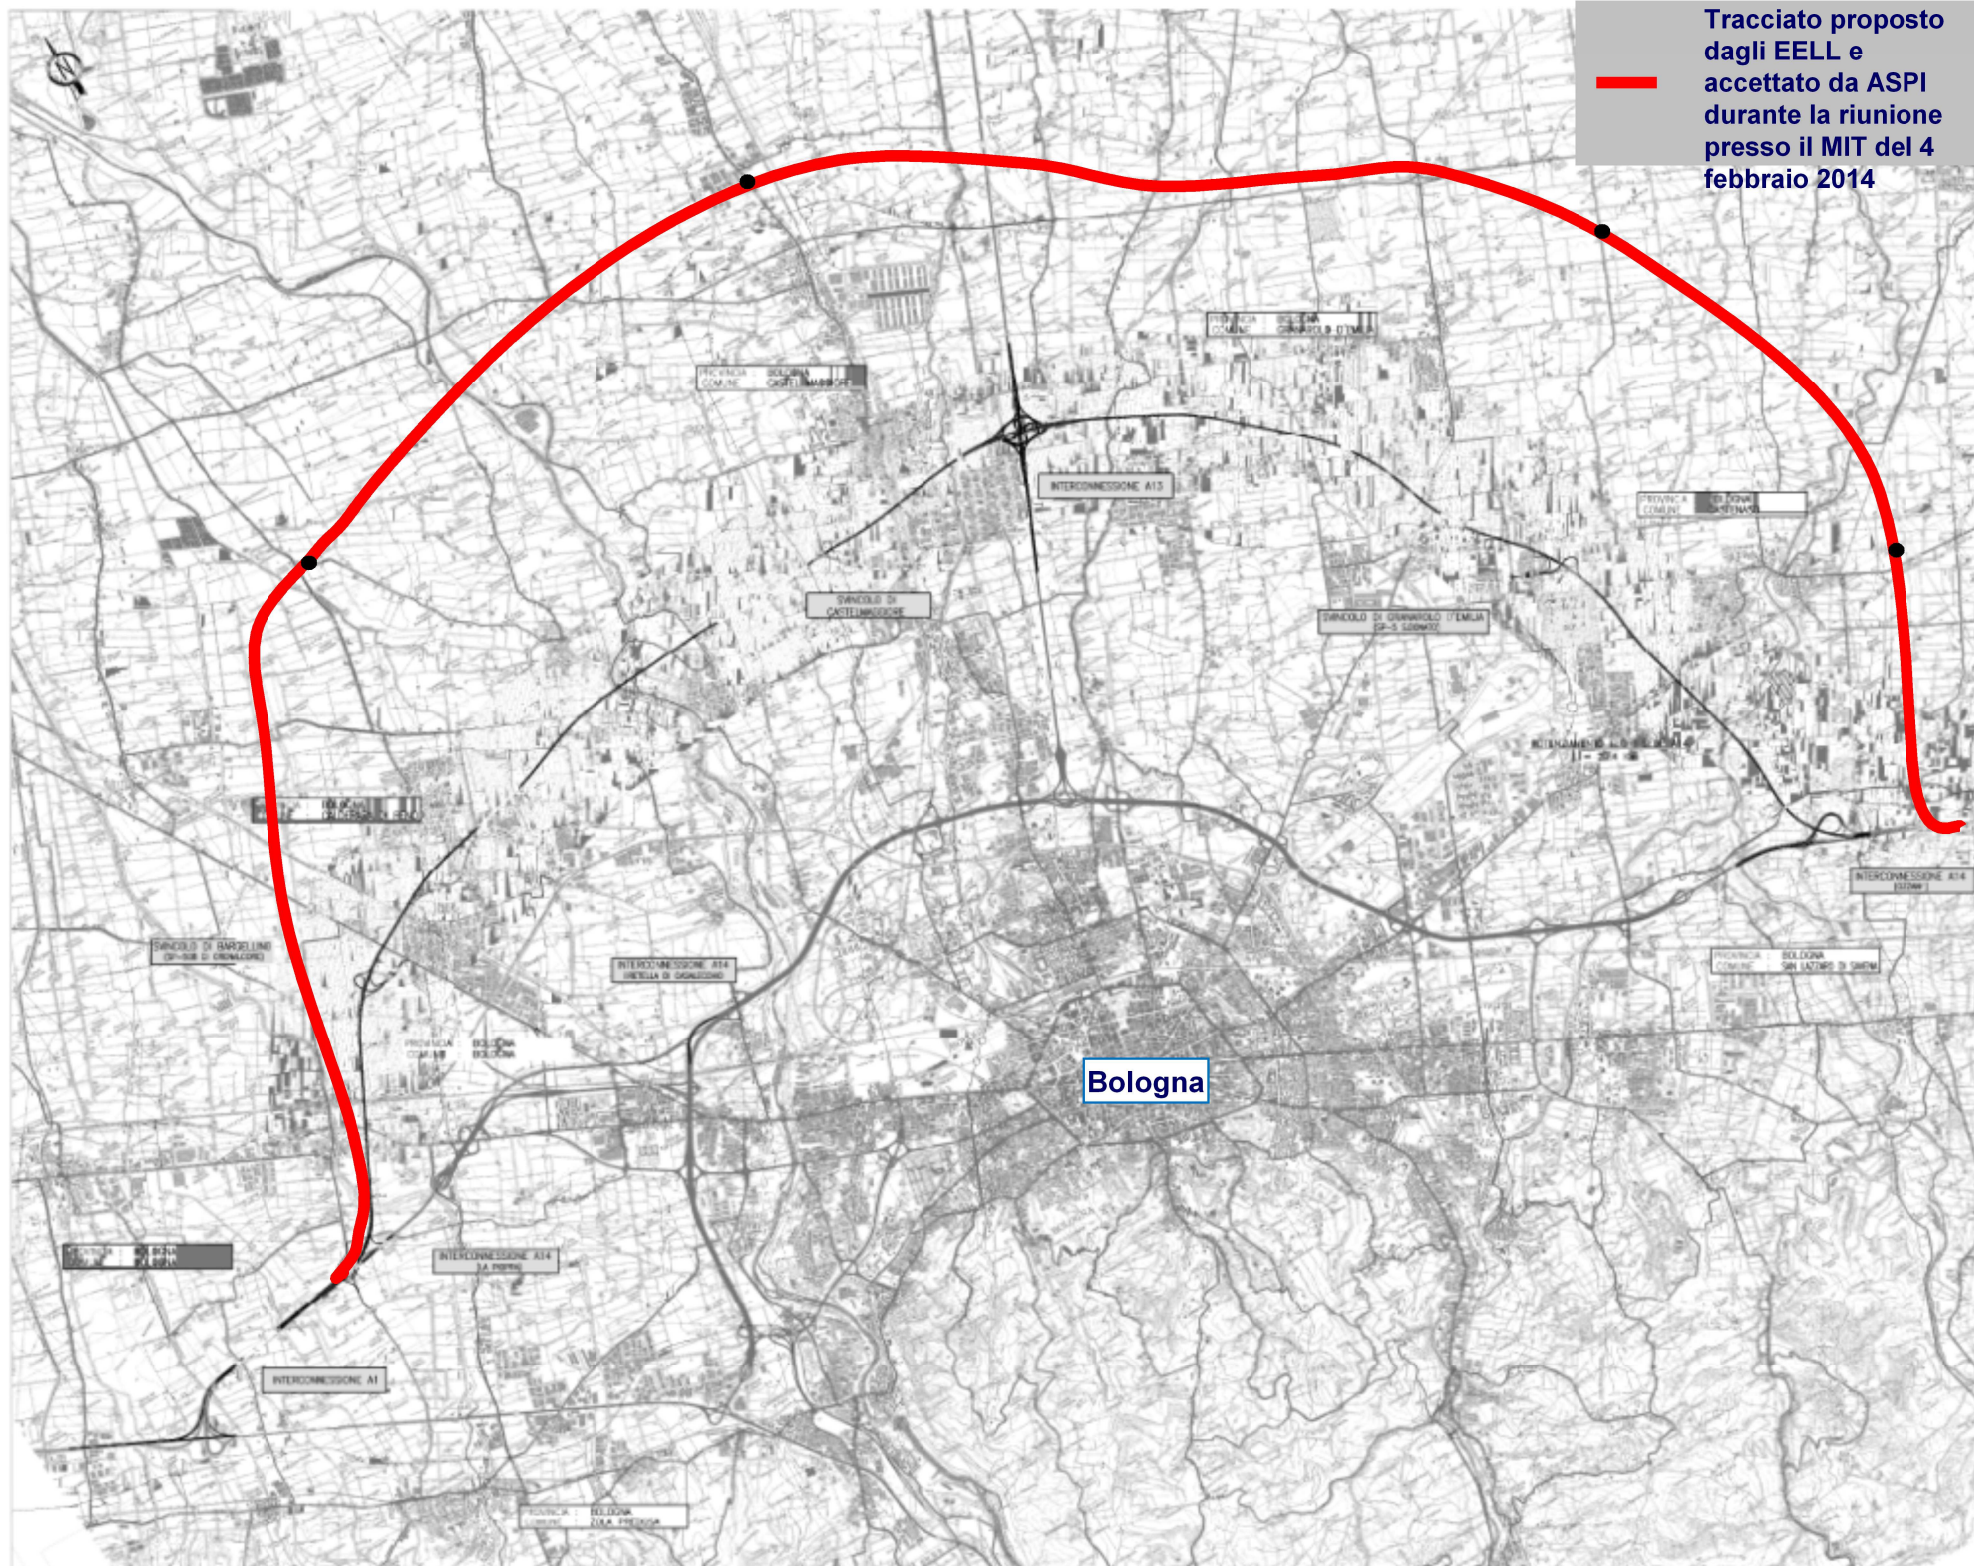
Tracciato proposto dagli EELL e accettato da ASPI durante la riunione presso il MIT del 4 febbraio 2014

PROVINCIA BOLOGNA
COMUNE CASTEL MAGGIORE

PROVINCIA BOLOGNA
COMUNE GRANAROLO D'EMILIA

INTERCONNESSIONE A13

PROVINCIA BOLOGNA
COMUNE CASTENASO

SVINCOLO DI CASTELMAGGIORE

SVINCOLO DI GRANAROLO D'EMILIA
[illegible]

INTERCONNESSIONE A14
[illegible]

BOLOGNA
CALDERARA DI RENO

SVINCOLO DI BARGELLINO
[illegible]

INTERCONNESSIONE A14
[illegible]

PROVINCIA BOLOGNA
COMUNE SAN LAZZARO DI SAVENA

PROVINCIA BOLOGNA
COMUNE BOLOGNA

Bologna

BOLOGNA
BOLOGNA

INTERCONNESSIONE A14
LA PIOPPA

INTERCONNESSIONE A1

PROVINCIA BOLOGNA
COMUNE ZOLA PREDOSA